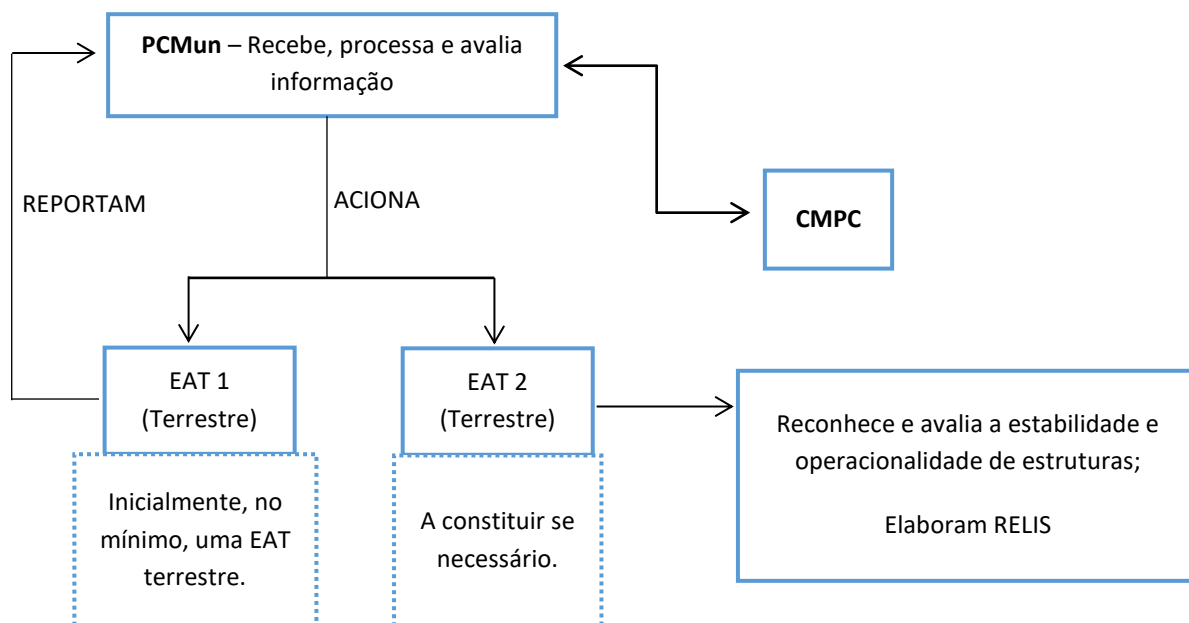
**PCMun** – Recebe, processa e avalia informação

REPORTAM

ACIONA

**CMPC**

EAT 1
(Terrestre)

EAT 2
(Terrestre)

Reconhece e avalia a estabilidade e operacionalidade de estruturas;

Elaboram RELIS

Inicialmente, no mínimo, uma EAT terrestre.

A constituir se necessário.